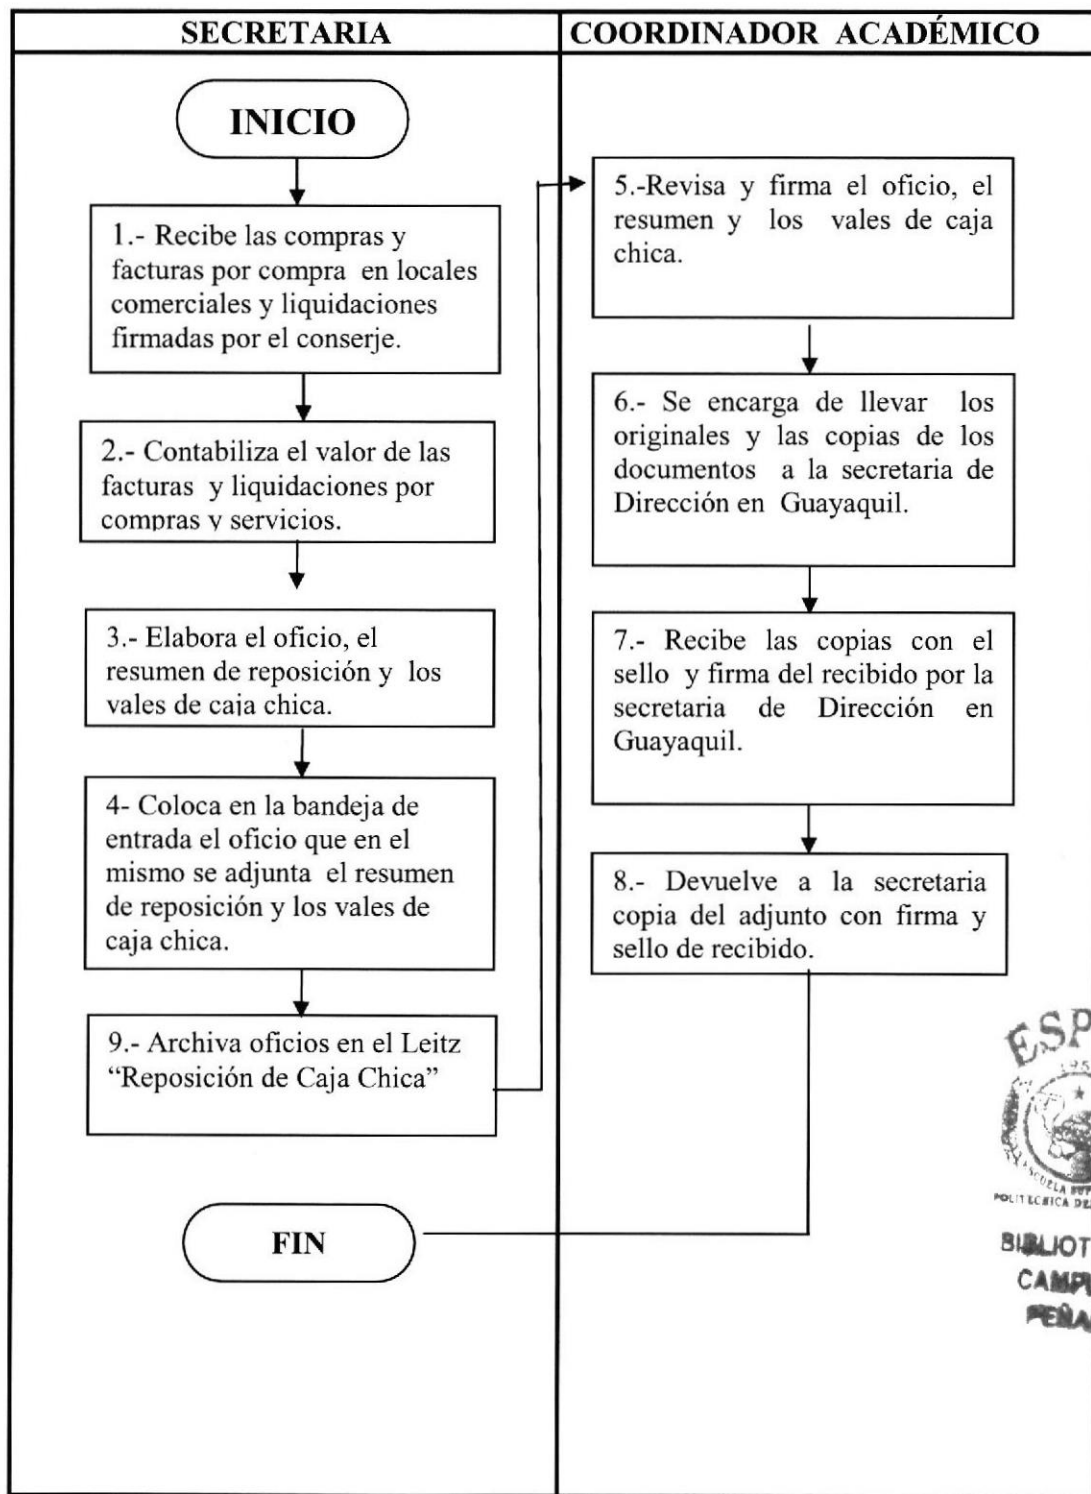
| SECRETARIA | COORDINADOR ACADÉMICO |
|---|---|

INICIO

1.- Recibe las compras y facturas por compra en locales comerciales y liquidaciones firmadas por el conserje.

2.- Contabiliza el valor de las facturas y liquidaciones por compras y servicios.

3.- Elabora el oficio, el resumen de reposición y los vales de caja chica.

4- Coloca en la bandeja de entrada el oficio que en el mismo se adjunta el resumen de reposición y los vales de caja chica.

9.- Archiva oficios en el Leitz "Reposición de Caja Chica"

FIN

5.-Revisa y firma el oficio, el resumen y los vales de caja chica.

6.- Se encarga de llevar los originales y las copias de los documentos a la secretaria de Dirección en Guayaquil.

7.- Recibe las copias con el sello y firma del recibido por la secretaria de Dirección en Guayaquil.

8.- Devuelve a la secretaria copia del adjunto con firma y sello de recibido.

ESP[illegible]
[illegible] POLITECNICA DE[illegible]
BIBLIOT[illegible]
CAMP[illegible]
PEÑA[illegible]